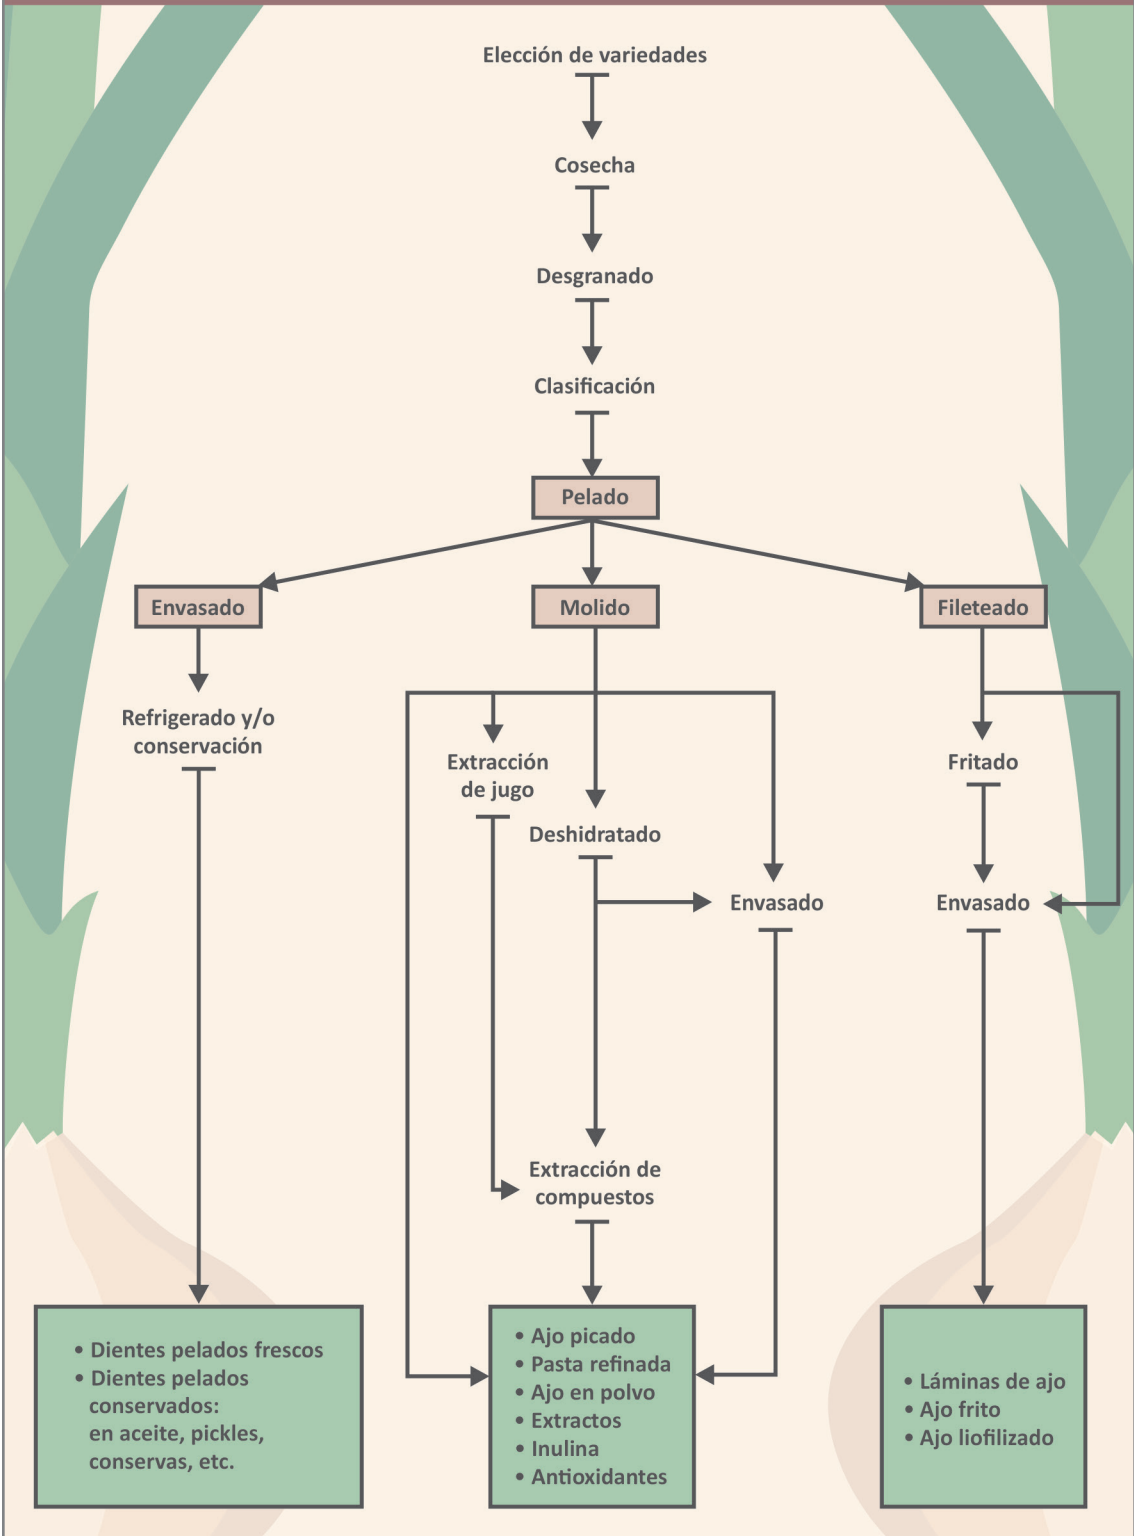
Elección de variedades

Cosecha

Desgranado

Clasificación

Pelado

Envasado

Molido

Fileteado

Refrigerado y/o conservación

Extracción de jugo

Deshidratado

Envasado

Fritado

Envasado

Extracción de compuestos

• Dientes pelados frescos
• Dientes pelados conservados: en aceite, pickles, conservas, etc.

• Ajo picado
• Pasta refinada
• Ajo en polvo
• Extractos
• Inulina
• Antioxidantes

• Láminas de ajo
• Ajo frito
• Ajo liofilizado